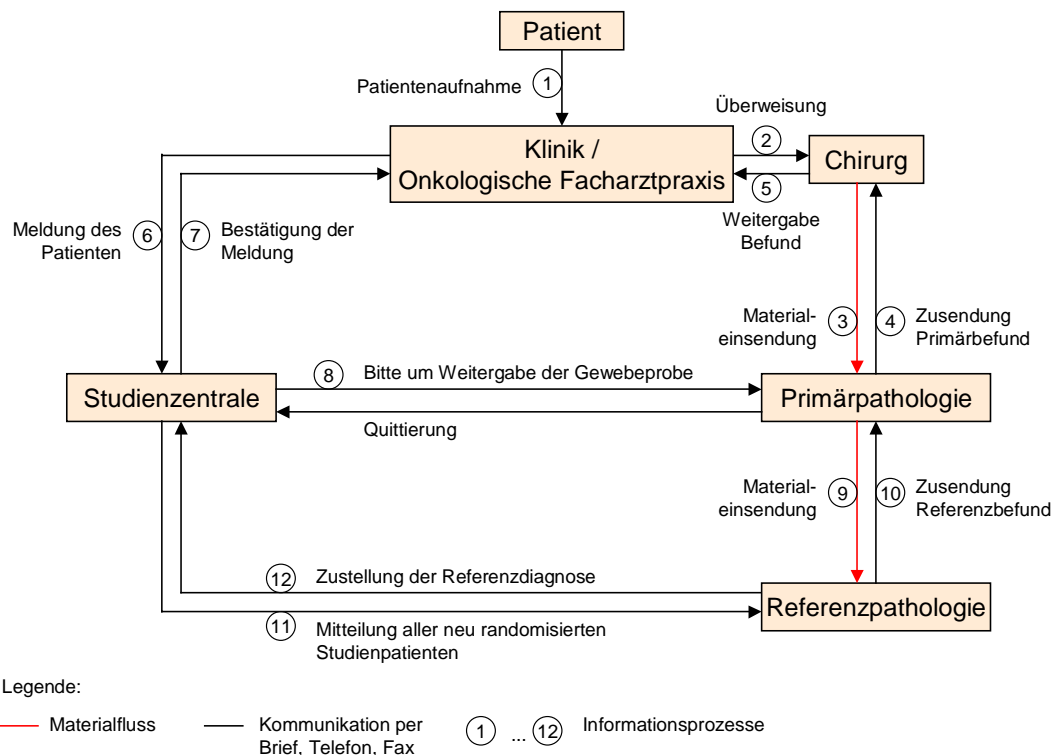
Patient

Patientenaufnahme 1

Überweisung

Klinik / Onkologische Facharztpraxis

2

Chirurg

5

Weitergabe Befund

Meldung des Patienten 6

7 Bestätigung der Meldung

Material-einsendung 3

4 Zusendung Primärbefund

Studienzentrale

8 Bitte um Weitergabe der Gewebeprobe

Primärpathologie

Quittierung

Material-einsendung 9

10 Zusendung Referenzbefund

12 Zustellung der Referenzdiagnose

Referenzpathologie

11 Mitteilung aller neu randomisierten Studienpatienten

Legende:

Materialfluss

Kommunikation per Brief, Telefon, Fax

1 ... 12 Informationsprozesse